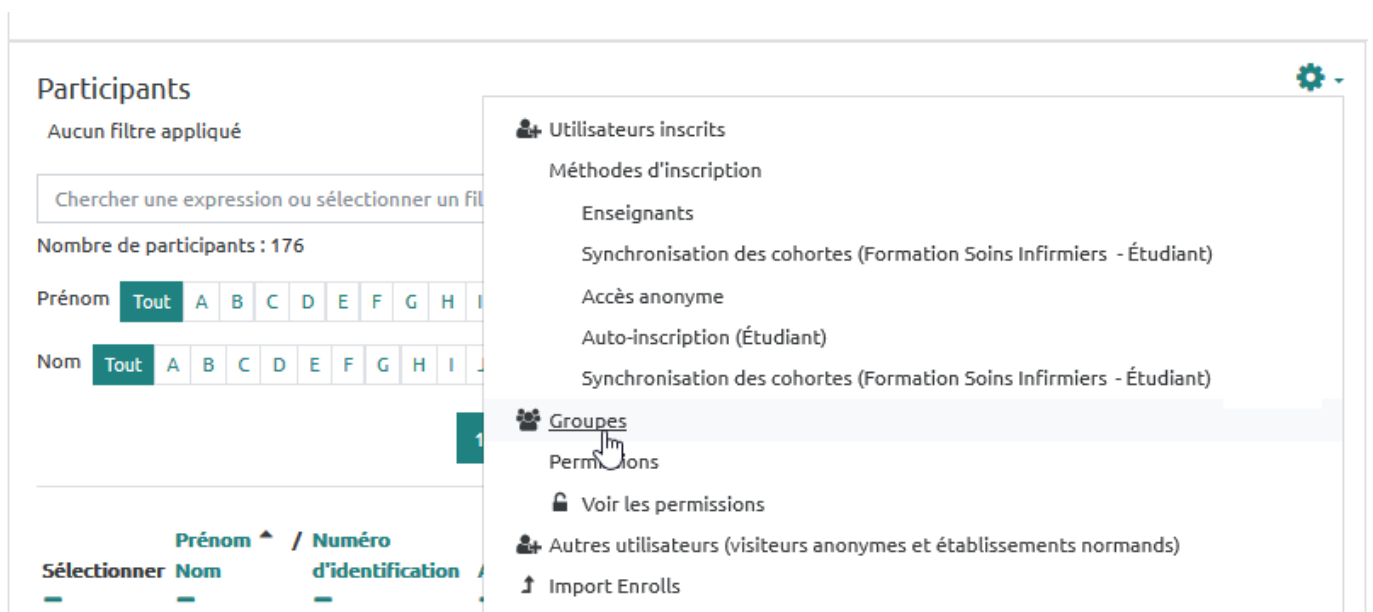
Participants

Aucun filtre appliqué

Chercher une expression ou sélectionner un fil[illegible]

Nombre de participants : 176

Prénom Tout A B C D E F G H I

Nom Tout A B C D E F G H I J

1

Sélectionner Prénom / Nom Numéro d'identification A

Utilisateurs inscrits
Méthodes d'inscription
Enseignants
Synchronisation des cohortes (Formation Soins Infirmiers - Étudiant)
Accès anonyme
Auto-inscription (Étudiant)
Synchronisation des cohortes (Formation Soins Infirmiers - Étudiant)
Groupes
Perm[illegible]ions
Voir les permissions
Autres utilisateurs (visiteurs anonymes et établissements normands)
Import Enrolls